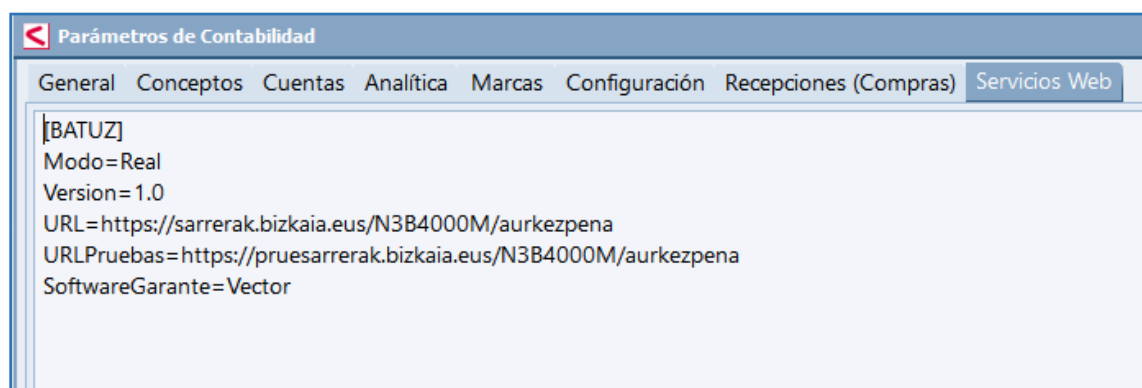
Parámetros de Contabilidad

General Conceptos Cuentas Analítica Marcas Configuración Recepciones (Compras) Servicios Web

[BATUZ]
Modo=Real
Version=1.0
URL=https://sarrerak.bizkaia.eus/N3B4000M/aurkezpena
URLPruebas=https://pruesarrerak.bizkaia.eus/N3B4000M/aurkezpena
SoftwareGarante=Vector